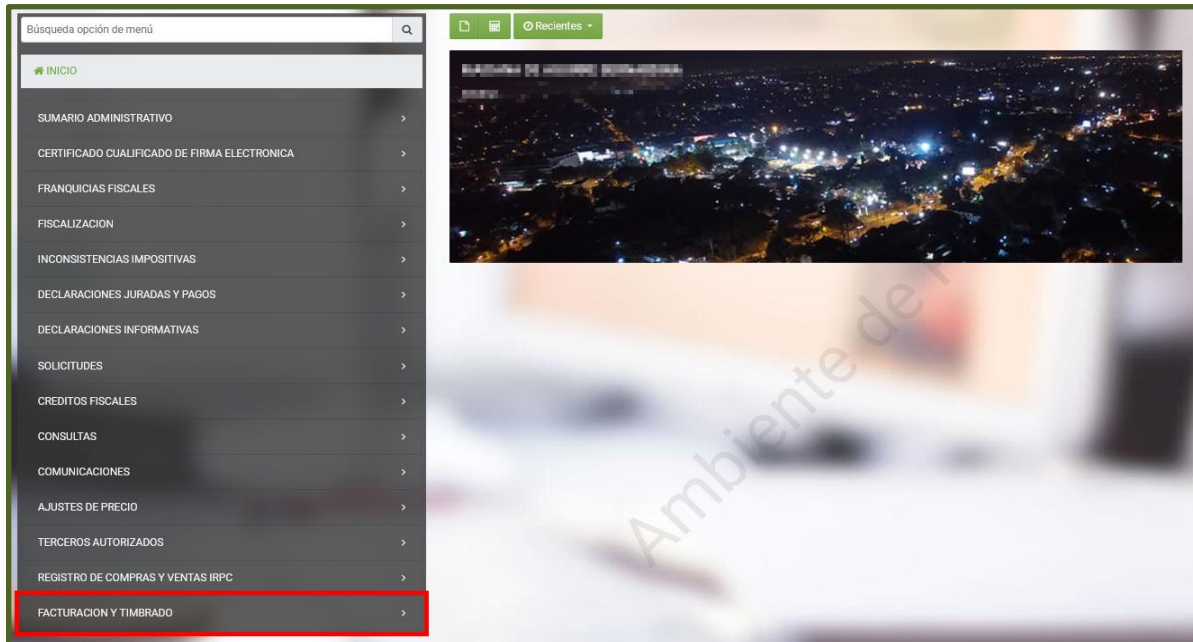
Búsqueda opción de menú

INICIO

SUMARIO ADMINISTRATIVO
CERTIFICADO CUALIFICADO DE FIRMA ELECTRONICA
FRANQUICIAS FISCALES
FISCALIZACION
INCONSISTENCIAS IMPOSITIVAS
DECLARACIONES JURADAS Y PAGOS
DECLARACIONES INFORMATIVAS
SOLICITUDES
CREDITOS FISCALES
CONSULTAS
COMUNICACIONES
AJUSTES DE PRECIO
TERCEROS AUTORIZADOS
REGISTRO DE COMPRAS Y VENTAS IRPC
FACTURACION Y TIMBRADO

Recientes

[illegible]
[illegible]

Ambiente de P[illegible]